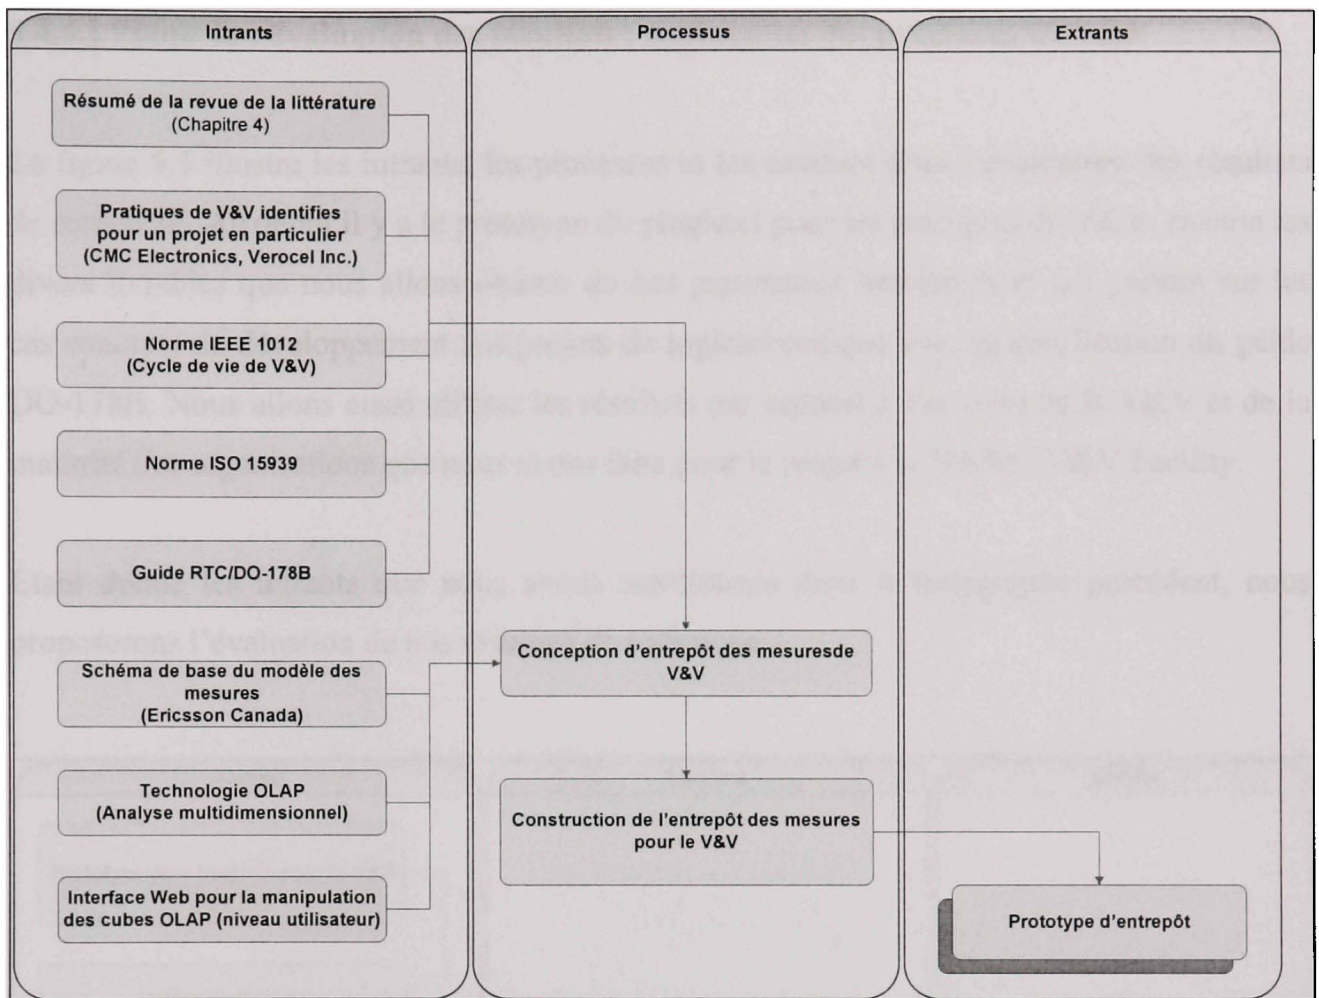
Intrants

Résumé de la revue de la littérature (Chapitre 4)

Pratiques de V&V identifies pour un projet en particulier (CMC Electronics, Verocel Inc.)

Norme IEEE 1012 (Cycle de vie de V&V)

Norme ISO 15939

Guide RTC/DO-178B

Schéma de base du modèle des mesures (Ericsson Canada)

Technologie OLAP (Analyse multidimensionnel)

Interface Web pour la manipulation des cubes OLAP (niveau utilisateur)

Processus

Conception d'entrepôt des mesuresde V&V

Construction de l'entrepôt des mesures pour le V&V

Extrants

Prototype d'entrepôt